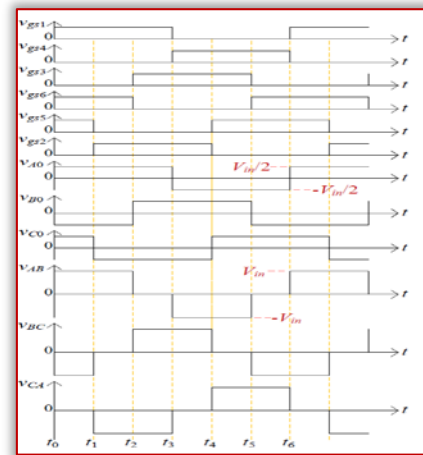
$v_{gs1}$
O
t
$v_{gs4}$
O
t
$v_{gs3}$
O
t
$v_{gs6}$
O
t
$v_{gs5}$
O
t
$v_{gs2}$
O
t
$v_{AO}$
O
$V_{in}/2$
t
$-V_{in}/2$
$v_{BO}$
O
t
$v_{CO}$
O
t
$v_{AB}$
$V_{in}$
O
t
$-V_{in}$
$v_{BC}$
O
t
$v_{CA}$
O
t
$t_0$ $t_1$ $t_2$ $t_3$ $t_4$ $t_5$ $t_6$